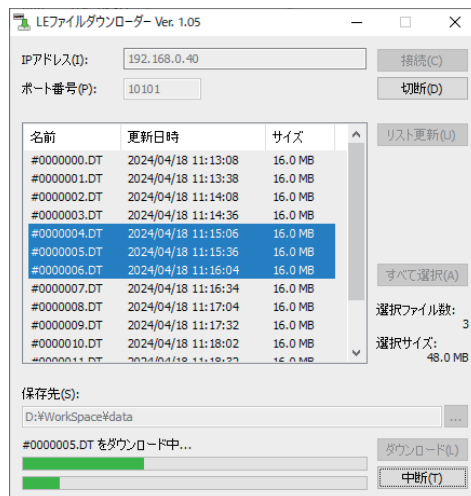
LEファイルダウンローダー Ver. 1.05

IPアドレス(I): 192.168.0.40
接続(C)

ポート番号(P): 10101
切断(D)

| 名前 | 更新日時 | サイズ |
|---|---|---|
| #0000000.DT | 2024/04/18 11:13:08 | 16.0 MB |
| #0000001.DT | 2024/04/18 11:13:38 | 16.0 MB |
| #0000002.DT | 2024/04/18 11:14:08 | 16.0 MB |
| #0000003.DT | 2024/04/18 11:14:36 | 16.0 MB |
| #0000004.DT | 2024/04/18 11:15:06 | 16.0 MB |
| #0000005.DT | 2024/04/18 11:15:36 | 16.0 MB |
| #0000006.DT | 2024/04/18 11:16:04 | 16.0 MB |
| #0000007.DT | 2024/04/18 11:16:34 | 16.0 MB |
| #0000008.DT | 2024/04/18 11:17:04 | 16.0 MB |
| #0000009.DT | 2024/04/18 11:17:32 | 16.0 MB |
| #0000010.DT | 2024/04/18 11:18:02 | 16.0 MB |
| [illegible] | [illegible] | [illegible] |

リスト更新(U)

すべて選択(A)

選択ファイル数:
3

選択サイズ:
48.0 MB

保存先(S):
D:¥WorkSpace¥data
...

#0000005.DT をダウンロード中...
ダウンロード(L)
中断(T)